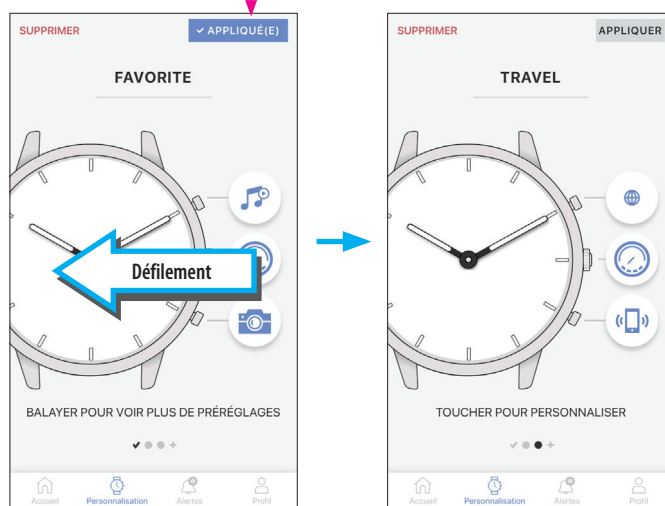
SUPPRIMER

✔ APPLIQUÉ(E)

FAVORITE

Défilement

BALAYER POUR VOIR PLUS DE PRÉRÉGLAGES

Accueil Personnalisation Alertes Profil

SUPPRIMER

APPLIQUER

TRAVEL

TOUCHER POUR PERSONNALISER

Accueil Personnalisation Alertes Profil